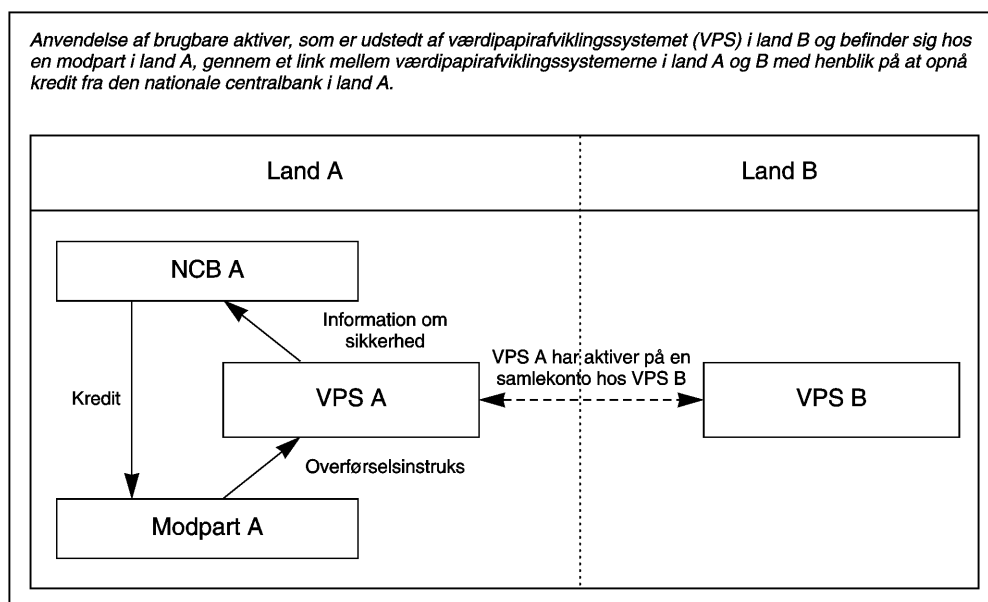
Anvendelse af brugbare aktiver, som er udstedt af værdipapirafviklingssystemet (VPS) i land B og befinder sig hos en modpart i land A, gennem et link mellem værdipapirafviklingssystemerne i land A og B med henblik på at opnå kredit fra den nationale centralbank i land A.

Land A

Land B

NCB A

Information om sikkerhed

VPS A har aktiver på en samlekonto hos VPS B

Kredit

VPS A

VPS B

Overførselsinstruks

Modpart A